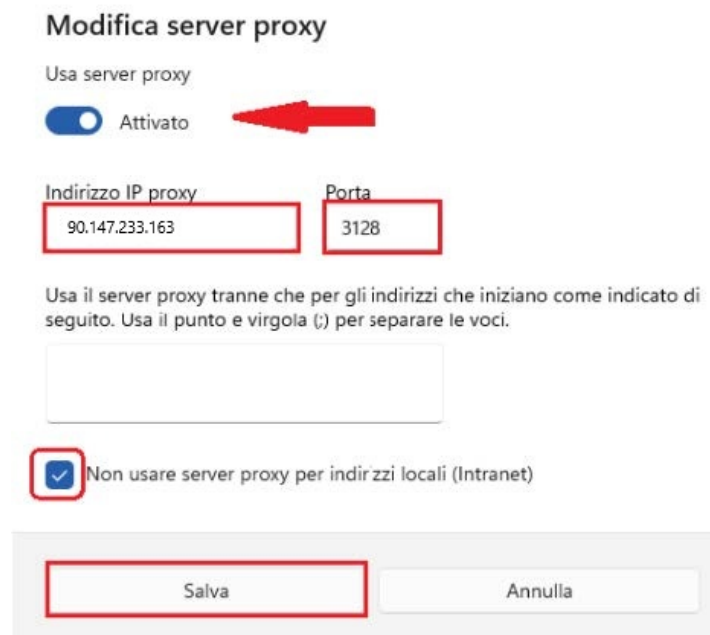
Modifica server proxy

Usa server proxy

Attivato

Indirizzo IP proxy

90.147.233.163

Porta

3128

Usa il server proxy tranne che per gli indirizzi che iniziano come indicato di seguito. Usa il punto e virgola (;) per separare le voci.

Non usare server proxy per indirizzi locali (Intranet)

Salva

Annulla